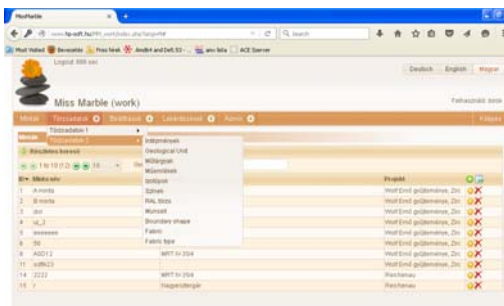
MissMarble

www.hp-soft.hu/PPI_work/index.php?strgs=HM

Search

Most Visited  Benvenuto  Free Next  Andiol and Delt  ans lista  ACE Server

Logout: 898 sec

Deutsch  English  Magyar

Miss Marble (work)

Felhasználó: ámdi

Minták  Törzsadatok  Beállítások  Lekérdezések  Admin

Kilépés

Törzsadatok 1
Törzsadatok 2

Intézmények
Geological Unit
Műtárgyak
Múzeumok
Izotópok
Színek
RAL tikos
Munsell
Boundary shape
Fabric
Fabric type

Részletes kereső

1 to 10 (12) 10

| ID | Minta szó | | Projekt | |
|---|---|---|---|---|
| 1 | A minta | | Wolf Ernő gyűjteménye, Zirc | |
| 2 | B minta | | Wolf Ernő gyűjteménye, Zirc | |
| 3 | doc | | Wolf Ernő gyűjteménye, Zirc | |
| 4 | s_1 | | Wolf Ernő gyűjteménye, Zirc | |
| 5 | aaaaaaa | | Wolf Ernő gyűjteménye, Zirc | |
| 6 | 56 | | Wolf Ernő gyűjteménye, Zirc | |
| 8 | ASD12 | MRT H 25/4 | Wolf Ernő gyűjteménye, Zirc | |
| 11 | sdfft23 | | Wolf Ernő gyűjteménye, Zirc | |
| 14 | 2222 | MRT H 25/4 | Paschenau | |
| 15 | 1 | Nagyeszterga | Paschenau | |